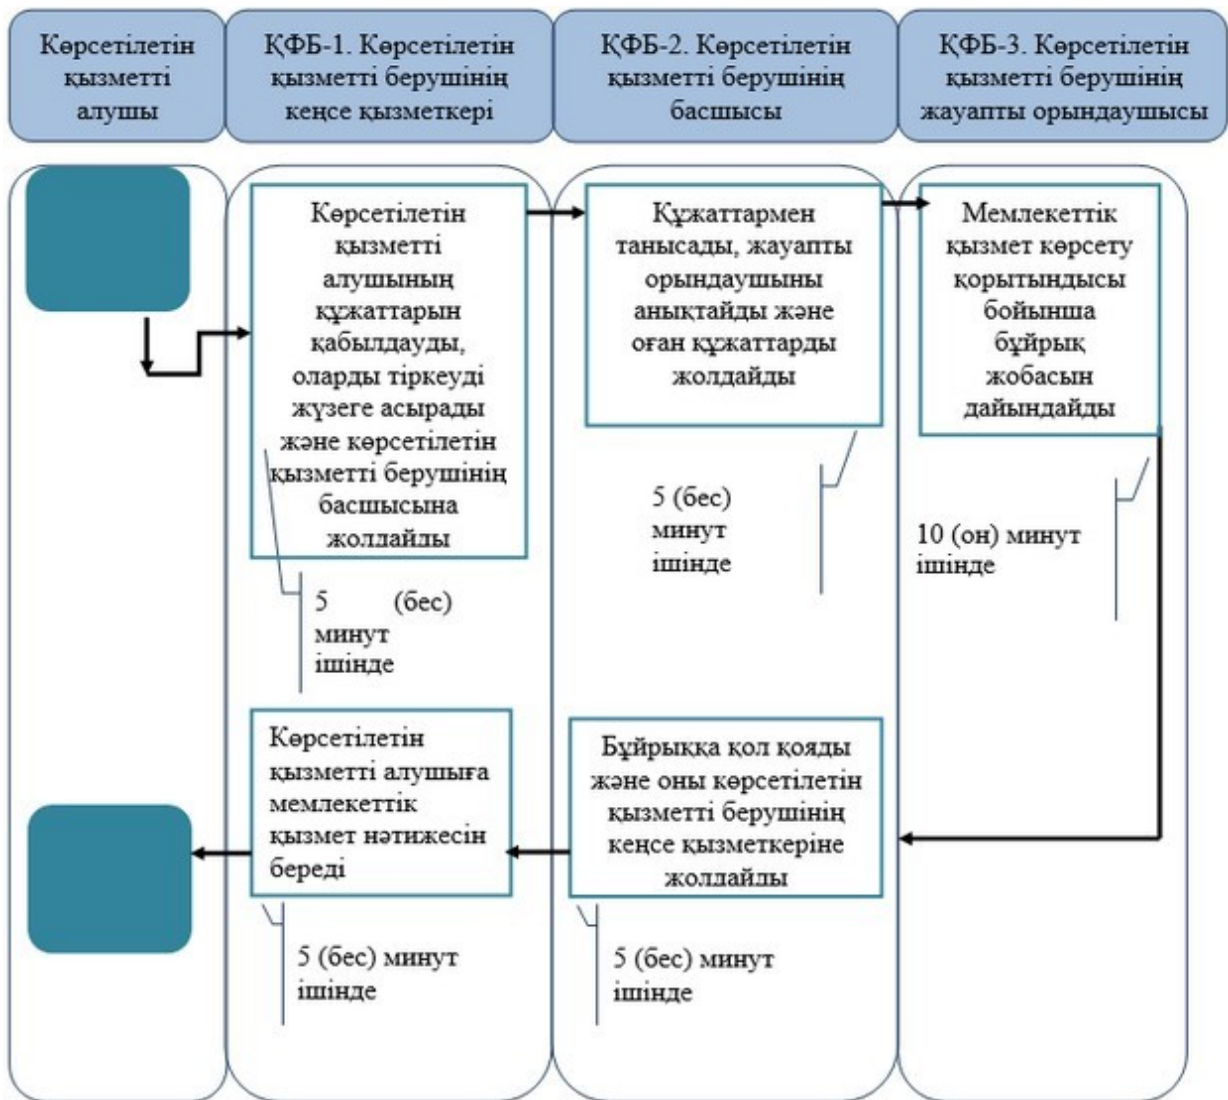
Көрсетілетін қызметті алушы

ҚФБ-1. Көрсетілетін қызметті берушінің кеңсе қызметкері

ҚФБ-2. Көрсетілетін қызметті берушінің басшысы

ҚФБ-3. Көрсетілетін қызметті берушінің жауапты орындаушысы

Көрсетілетін қызметті алушының құжаттарын қабылдауды, оларды тіркеуді жүзеге асырады және көрсетілетін қызметті берушінің басшысына жолдайды

Құжаттармен танысады, жауапты орындаушыны анықтайды және оған құжаттарды жолдайды

Мемлекеттік қызмет көрсету қорытындысы бойынша бұйрық жобасын дайындайды

5 (бес) минут ішінде

5 (бес) минут ішінде

10 (он) минут ішінде

Көрсетілетін қызметті алушыға мемлекеттік қызмет нәтижесін береді

Бұйрыққа қол қояды және оны көрсетілетін қызметті берушінің кеңсе қызметкеріне жолдайды

5 (бес) минут ішінде

5 (бес) минут ішінде